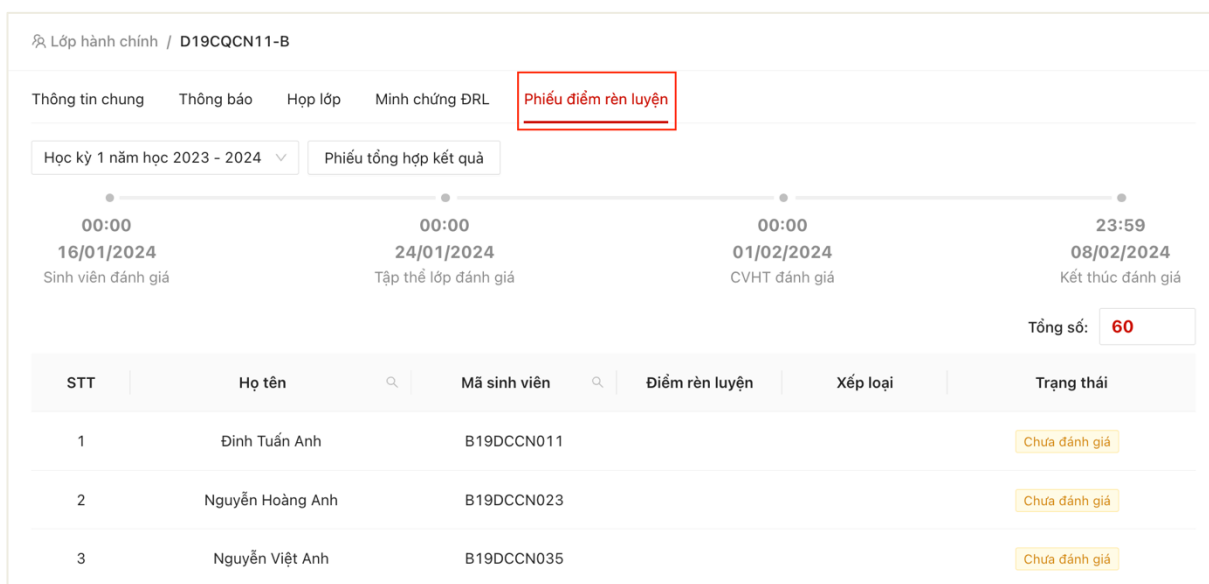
Lớp hành chính / D19CQCN11-B

Thông tin chung Thông báo Họp lớp Minh chứng ĐRL Phiếu điểm rèn luyện

Học kỳ 1 năm học 2023 - 2024 Phiếu tổng hợp kết quả

00:00
16/01/2024
Sinh viên đánh giá

00:00
24/01/2024
Tập thể lớp đánh giá

00:00
01/02/2024
CVHT đánh giá

23:59
08/02/2024
Kết thúc đánh giá

Tổng số: 60

| STT | Họ tên | Mã sinh viên | Điểm rèn luyện | Xếp loại | Trạng thái |
|---|---|---|---|---|---|
| 1 | Đinh Tuấn Anh | B19DCCN011 | | | Chưa đánh giá |
| 2 | Nguyễn Hoàng Anh | B19DCCN023 | | | Chưa đánh giá |
| 3 | Nguyễn Việt Anh | B19DCCN035 | | | Chưa đánh giá |